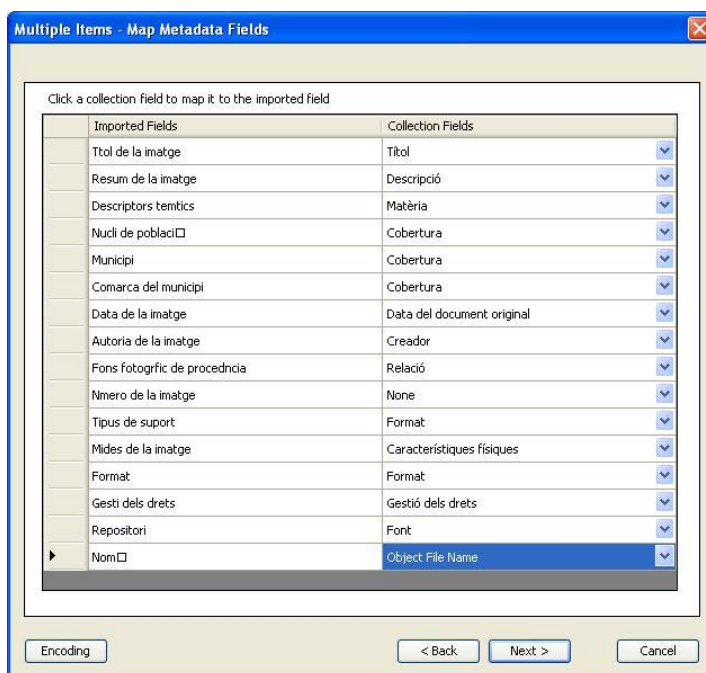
Multiple Items - Map Metadata Fields

Click a collection field to map it to the imported field

| Imported Fields | Collection Fields |
|---|---|
| Ttol de la imatge | Títol |
| Resum de la imatge | Descripció |
| Descriptors temtics | Matèria |
| Nucli de poblaci□ | Cobertura |
| Municipi | Cobertura |
| Comarca del municipi | Cobertura |
| Data de la imatge | Data del document original |
| Autoria de la imatge | Creador |
| Fons fotogrfic de procedncia | Relació |
| Nmero de la imatge | None |
| Tipus de suport | Format |
| Mides de la imatge | Característiques físiques |
| Format | Format |
| Gesti dels drets | Gestió dels drets |
| Repositori | Font |
| Nom□ | Object File Name |

Encoding

< Back

Next >

Cancel